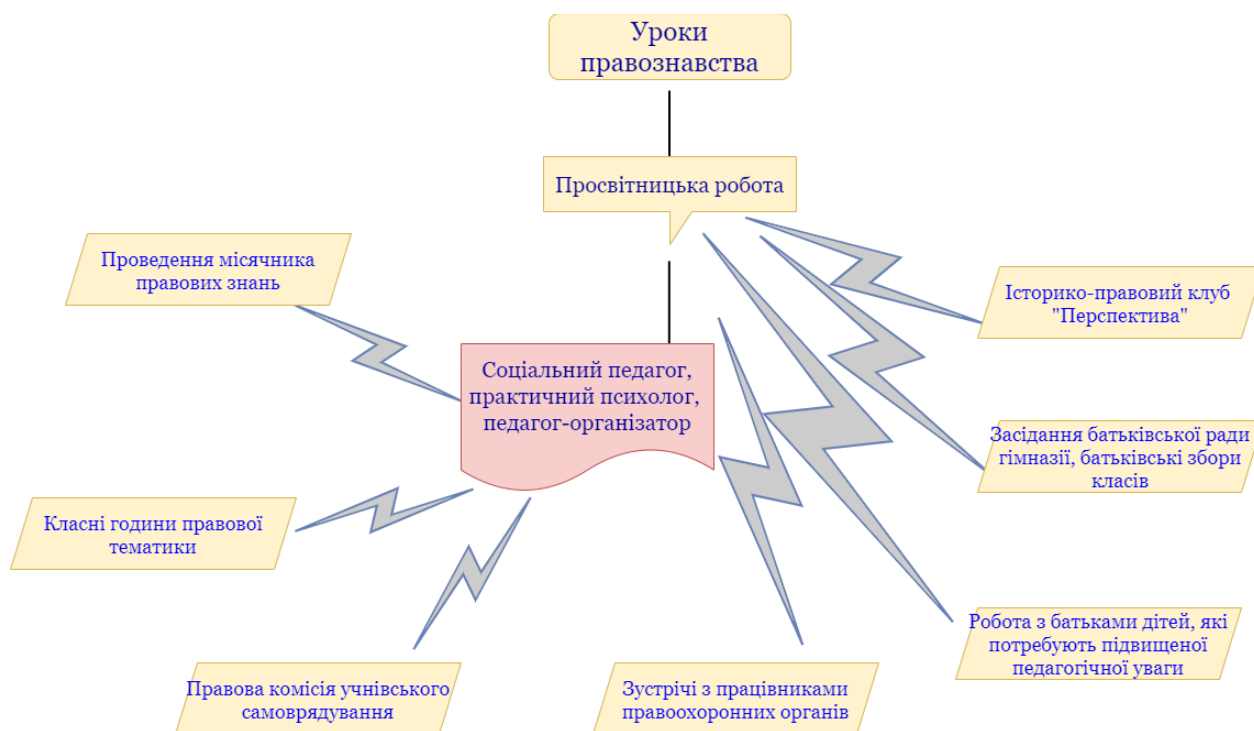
Уроки правознавства

Просвітницька робота

Проведення місячника правових знань

Історико-правовий клуб "Перспектива"

Соціальний педагог, практичний психолог, педагог-організатор

Засідання батьківської ради гімназії, батьківські збори класів

Класні години правової тематики

Робота з батьками дітей, які потребують підвищеної педагогічної уваги

Правова комісія учнівського самоврядування

Зустрічі з працівниками правоохоронних органів